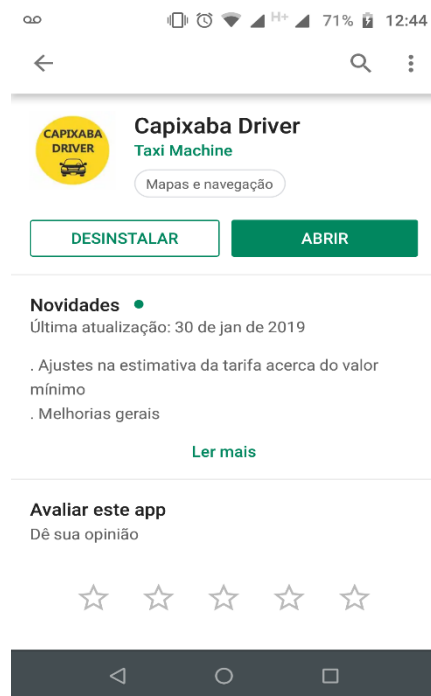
H+ 71% 12:44

CAPIXABA DRIVER

Capixaba Driver
Taxi Machine
Mapas e navegação

DESINSTALAR
ABRIR

Novidades
Última atualização: 30 de jan de 2019

. Ajustes na estimativa da tarifa acerca do valor mínimo
. Melhorias gerais

Ler mais

Avaliar este app
Dê sua opinião